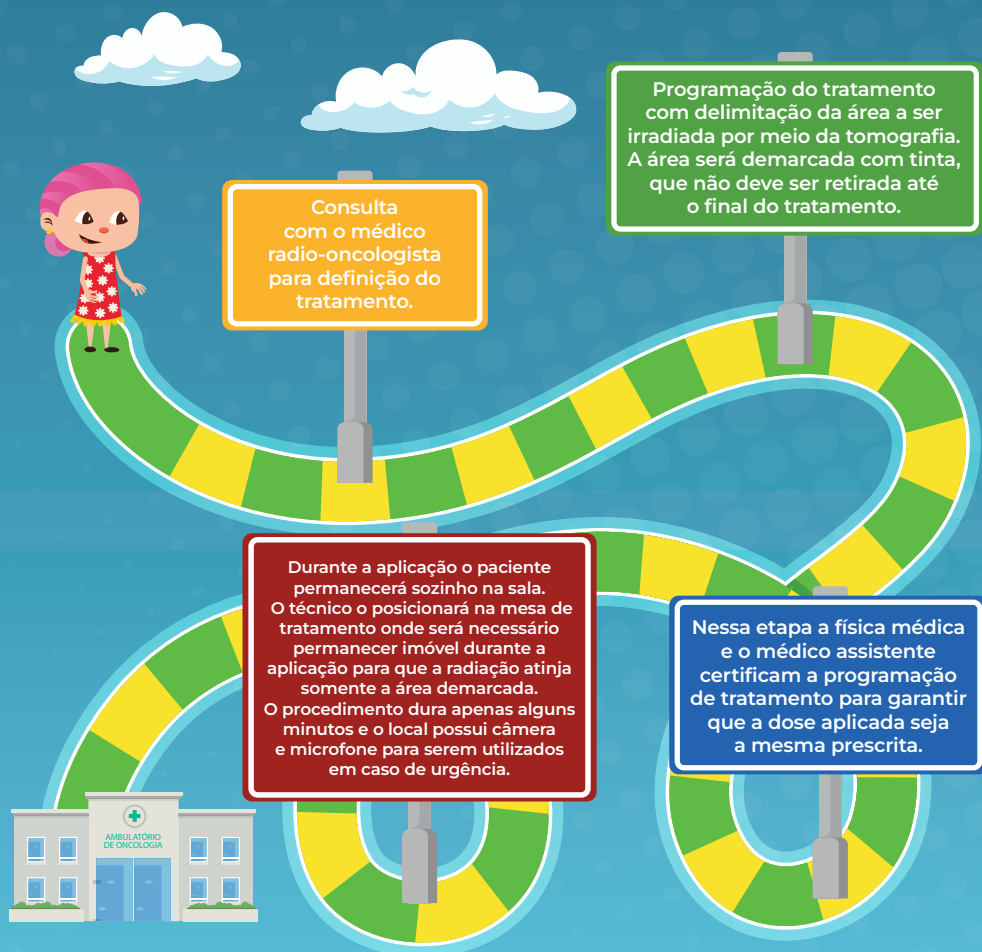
Consulta com o médico radio-oncologista para definição do tratamento.

Programação do tratamento com delimitação da área a ser irradiada por meio da tomografia. A área será demarcada com tinta, que não deve ser retirada até o final do tratamento.

Durante a aplicação o paciente permanecerá sozinho na sala. O técnico o posicionará na mesa de tratamento onde será necessário permanecer imóvel durante a aplicação para que a radiação atinja somente a área demarcada. O procedimento dura apenas alguns minutos e o local possui câmera e microfone para serem utilizados em caso de urgência.

Nessa etapa a física médica e o médico assistente certificam a programação de tratamento para garantir que a dose aplicada seja a mesma prescrita.

AMBULATÓRIO DE ONCOLOGIA